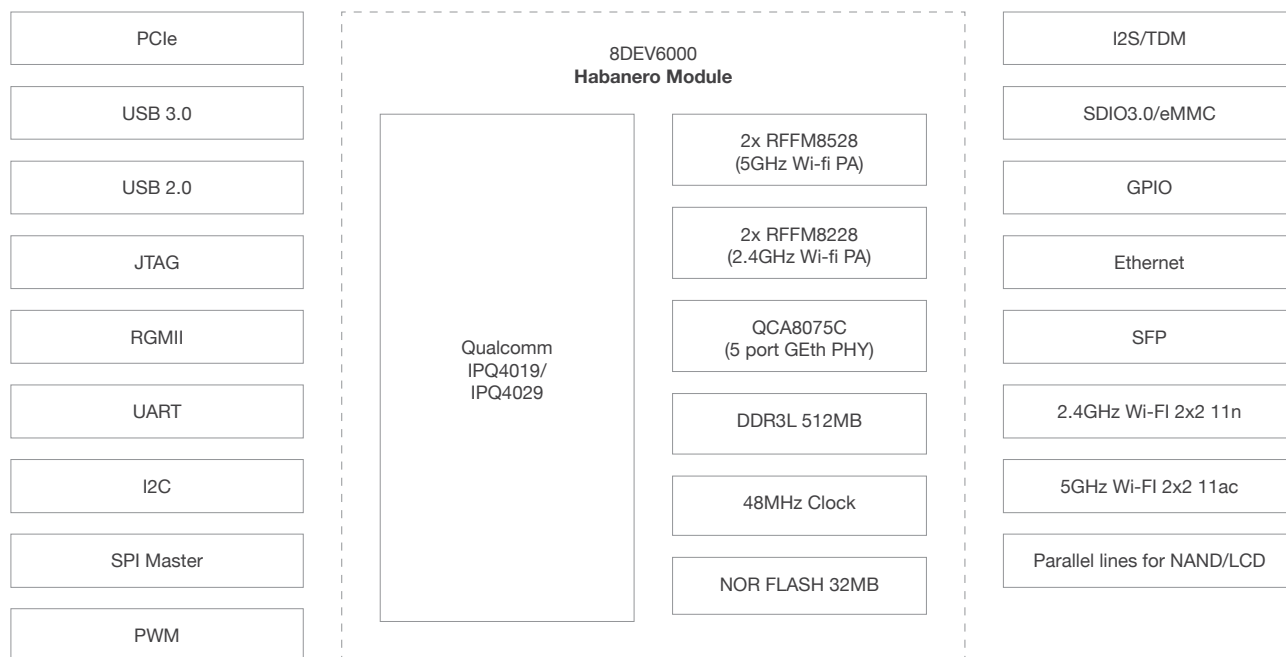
PCIe

USB 3.0

USB 2.0

JTAG

RGMII

UART

I2C

SPI Master

PWM

8DEV6000
**Habanero Module**

Qualcomm IPQ4019/ IPQ4029

2x RFFM8528 (5GHz Wi-fi PA)

2x RFFM8228 (2.4GHz Wi-fi PA)

QCA8075C (5 port GEth PHY)

DDR3L 512MB

48MHz Clock

NOR FLASH 32MB

I2S/TDM

SDIO3.0/eMMC

GPIO

Ethernet

SFP

2.4GHz Wi-FI 2x2 11n

5GHz Wi-FI 2x2 11ac

Parallel lines for NAND/LCD